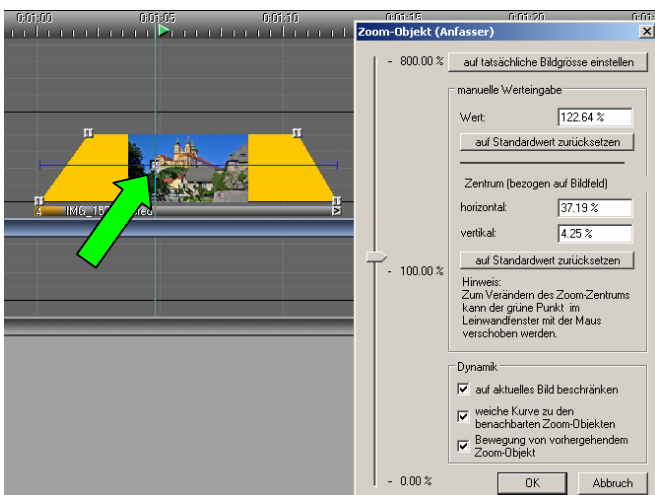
0:01:00 0:01:05 0:01:10 0:01:15 0:01:20 0:01

Zoom-Objekt (Anfasser)

- 800.00 %

auf tatsächliche Bildgrösse einstellen

manuelle Werteingabe

Wert: 122.64 %

auf Standardwert zurücksetzen

Zentrum (bezogen auf Bildfeld)

horizontal: 37.19 %

vertikal: 4.25 %

auf Standardwert zurücksetzen

- 100.00 %

Hinweis:
Zum Verändern des Zoom-Zentrums kann der grüne Punkt im Leinwandfenster mit der Maus verschoben werden.

Dynamik

auf aktuelles Bild beschränken

weiche Kurve zu den benachbarten Zoom-Objekten

Bewegung von vorhergehendem Zoom-Objekt

- 0.00 %

OK

Abbruch

4 IMG_15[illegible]ed